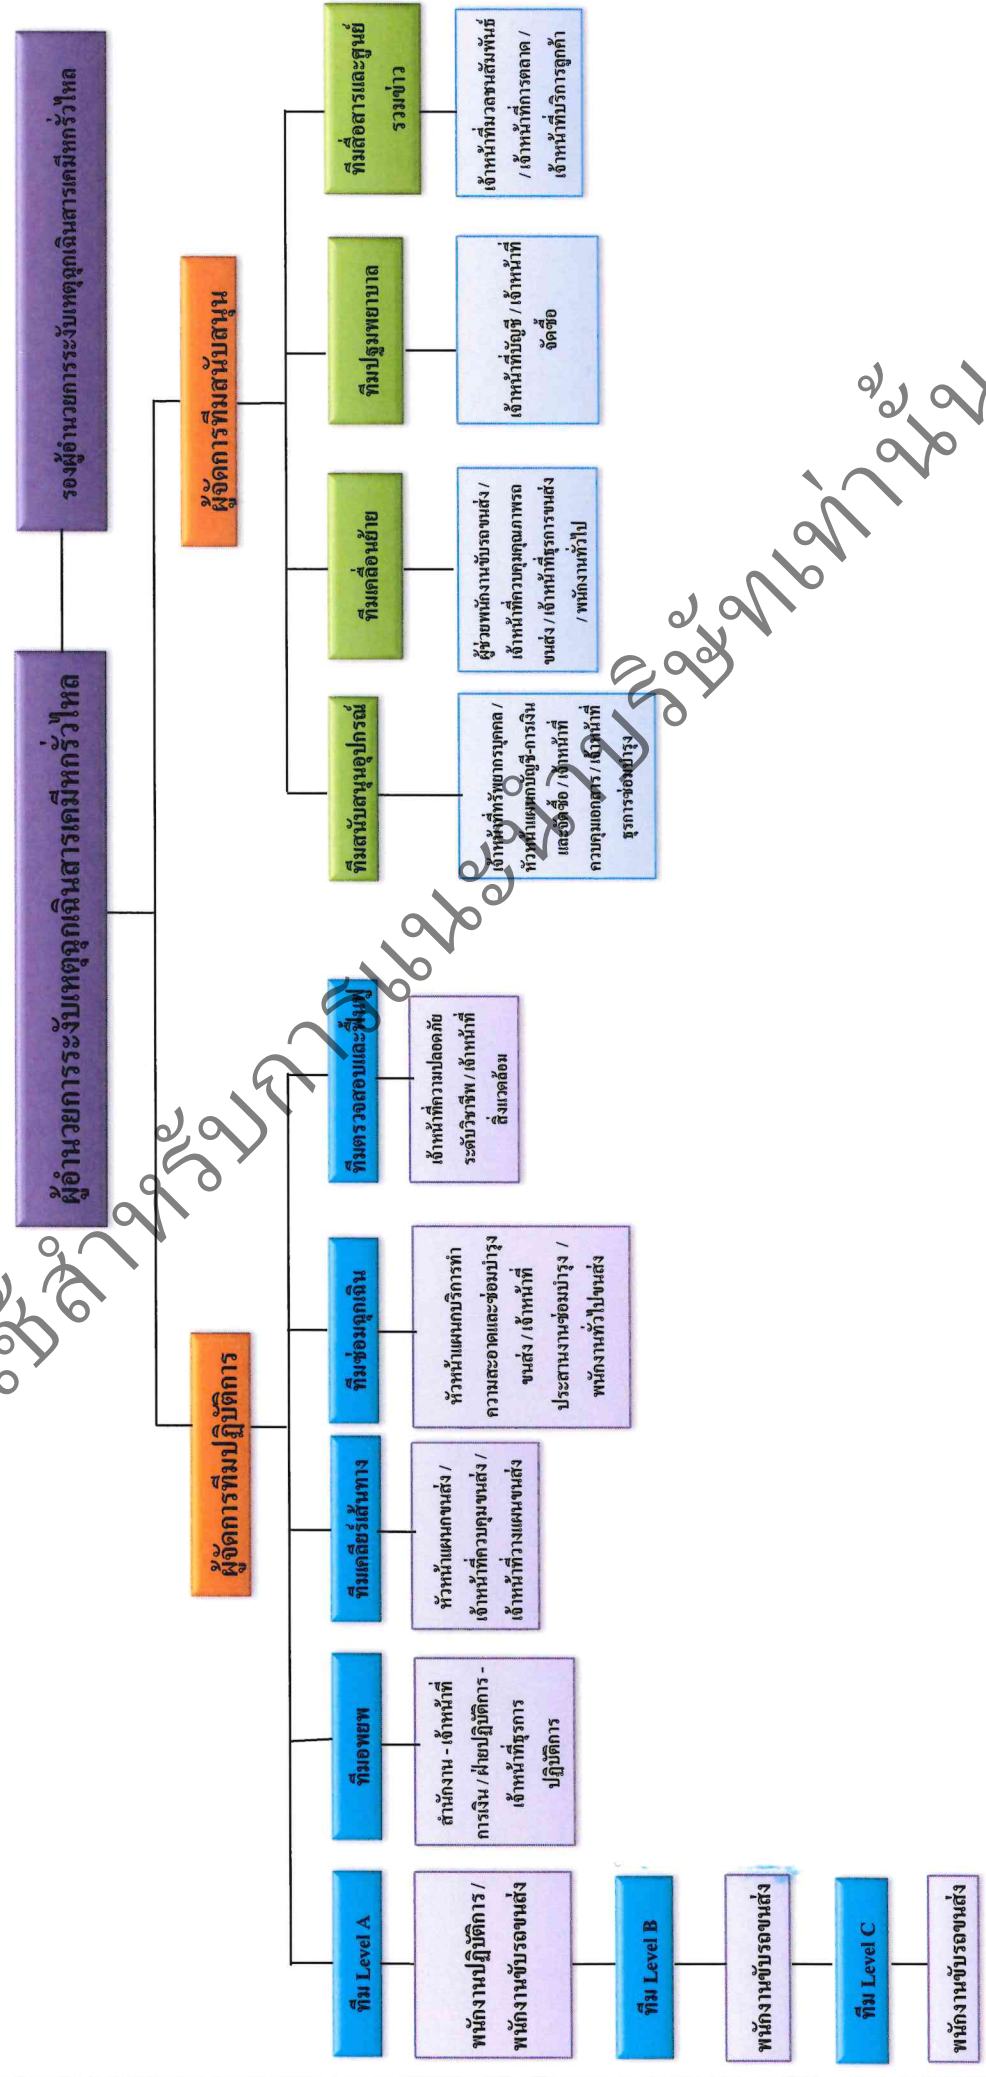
รองผู้อำนวยการระงับเหตุฉุกเฉินสารเคมีหกรั่วไหล

ผู้อำนวยการระงับเหตุฉุกเฉินสารเคมีหกรั่วไหล

ผู้จัดการทีมปฏิบัติการ

ผู้จัดการทีมสนับสนุน

ทีม Level A

พนักงานปฏิบัติการ / พนักงานขับรถขนส่ง

ทีม Level B

พนักงานขับรถขนส่ง

ทีม Level C

พนักงานขับรถขนส่ง

ทีมอพยพ

สำนักงาน - เจ้าหน้าที่การเงิน / ฝ่ายปฏิบัติการ - เจ้าหน้าที่ธุรการปฏิบัติการ

ทีมเคลียร์เส้นทาง

หัวหน้าแผนกขนส่ง / เจ้าหน้าที่ควบคุมขนส่ง / เจ้าหน้าที่วางแผนขนส่ง

ทีมซ่อมฉุกเฉิน

หัวหน้าแผนกบริการทำความสะอาดและซ่อมบำรุงขนส่ง / เจ้าหน้าที่ประสานงานซ่อมบำรุง / พนักงานทั่วไปขนส่ง

ทีมตรวจสอบและฟื้นฟู

เจ้าหน้าที่ความปลอดภัยระดับวิชาชีพ / เจ้าหน้าที่สิ่งแวดล้อม

ทีมสนับสนุนอุปกรณ์

เจ้าหน้าที่ทรัพยากรบุคคล / หัวหน้าแผนกบัญชี-การเงินและจัดซื้อ / เจ้าหน้าที่ควบคุมเอกสาร / เจ้าหน้าที่ธุรการซ่อมบำรุง

ทีมเคลื่อนย้าย

ผู้ช่วยหัวหน้างานขับรถขนส่ง / เจ้าหน้าที่ควบคุมคุณภาพรถขนส่ง / เจ้าหน้าที่ธุรการขนส่ง / พนักงานทั่วไป

ทีมปฐมพยาบาล

เจ้าหน้าที่บัญชี / เจ้าหน้าที่จัดซื้อ

ทีมสื่อสารและศูนย์รวมข่าว

เจ้าหน้าที่มวลชนสัมพันธ์ / เจ้าหน้าที่การตลาด / เจ้าหน้าที่บริการลูกค้า

ใช้สำหรับการรับแนะนำบริษัทเท่านั้นข